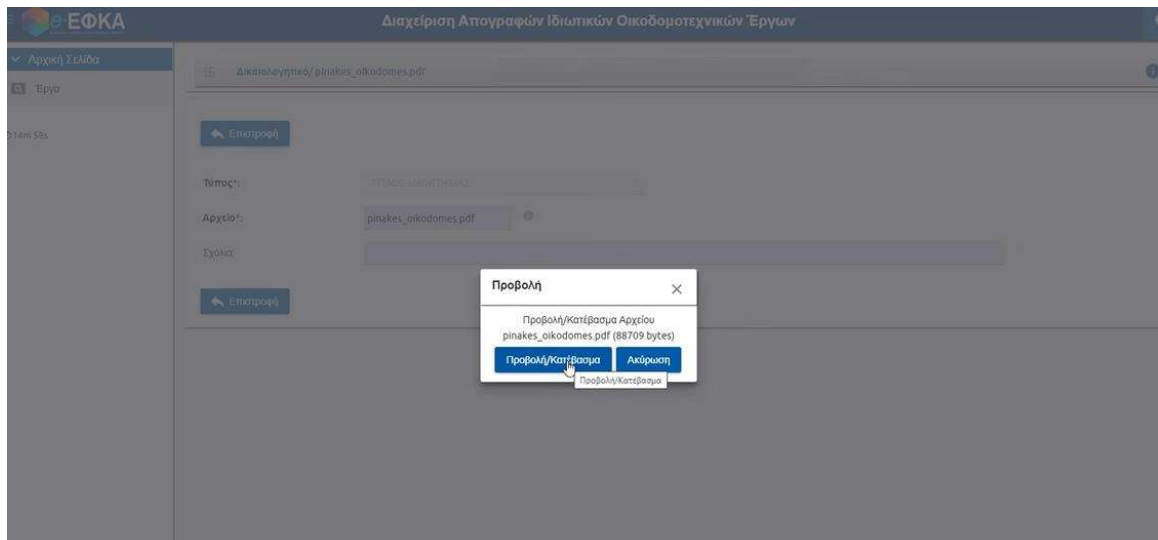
e-ΕΦΚΑ

Διαχείριση Απογραφών Ιδιωτικών Οικοδομοτεχνικών Έργων

Αρχική Σελίδα

Έργα

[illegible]

Δικαιολογητικό/ pinakes_oikodomes.pdf

Επιστροφή

Τύπος*:

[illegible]

Αρχείο*:

pinakes_oikodomes.pdf

Σχόλια:

Επιστροφή

Προβολή

Προβολή/Κατέβασμα Αρχείου pinakes_oikodomes.pdf (88709 bytes)

Προβολή/Κατέβασμα

Ακύρωση

Προβολή/Κατέβασμα